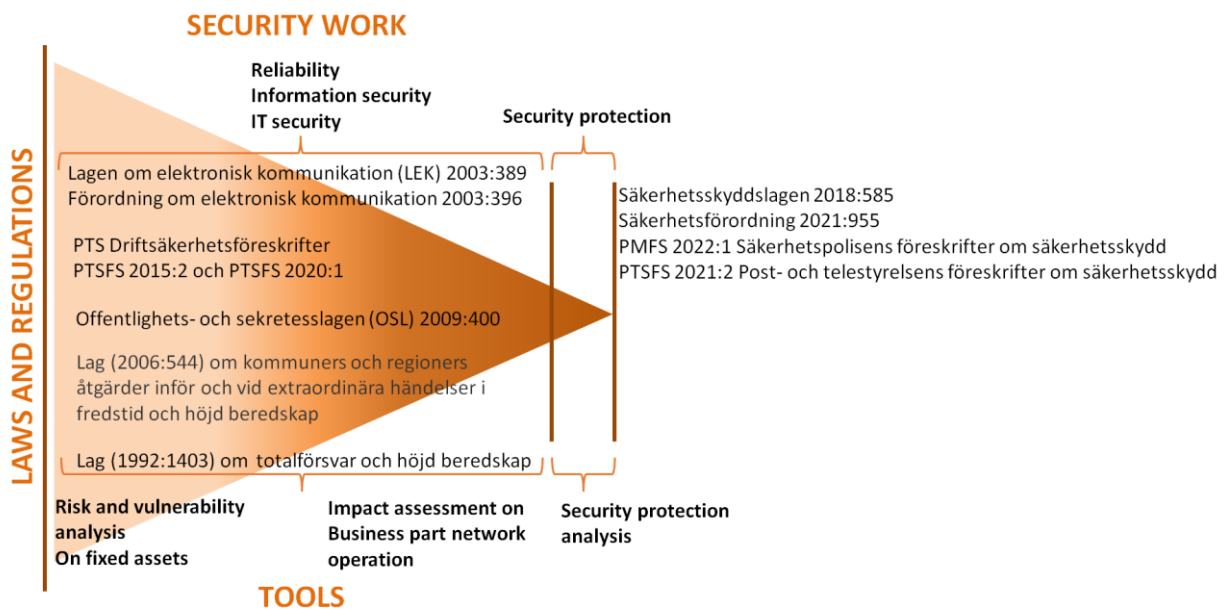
SECURITY WORK

LAWS AND REGULATIONS

Reliability
Information security
IT security

Security protection

Lagen om elektronisk kommunikation (LEK) 2003:389
Förordning om elektronisk kommunikation 2003:396

PTS Driftsäkerhetsföreskrifter
PTSFS 2015:2 och PTSFS 2020:1

Offentlighets- och sekretesslagen (OSL) 2009:400

Lag (2006:544) om kommuners och regioners åtgärder inför och vid extraordinära händelser i fredstid och höjd beredskap

Lag (1992:1403) om totalförsvar och höjd beredskap

Säkerhetsskyddslagen 2018:585
Säkerhetsförordning 2021:955
PMFS 2022:1 Säkerhetspolisens föreskrifter om säkerhetsskydd
PTSFS 2021:2 Post- och telestyrelsens föreskrifter om säkerhetsskydd

Risk and vulnerability analysis
On fixed assets

Impact assessment on Business part network operation

Security protection analysis

TOOLS